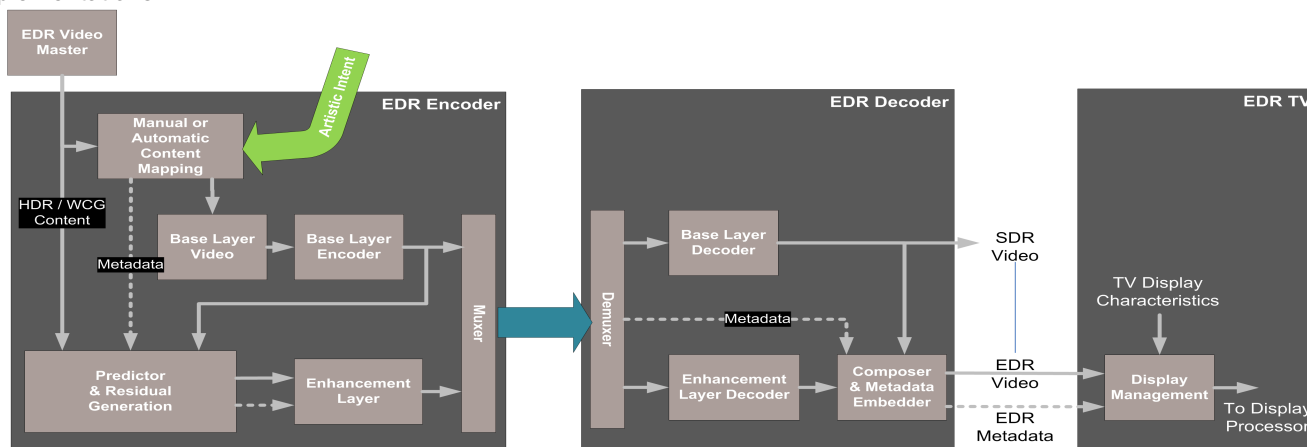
EDR Video Master

EDR Encoder

Artistic Intent

Manual or Automatic Content Mapping

HDR / WCG Content

Base Layer Video

Base Layer Encoder

Metadata

Muxer

Predictor & Residual Generation

Enhancement Layer

EDR Decoder

Demuxer

Base Layer Decoder

SDR Video

Metadata

Enhancement Layer Decoder

Composer & Metadata Embedder

EDR Video

EDR Metadata

EDR TV

TV Display Characteristics

Display Management

To Display Processor